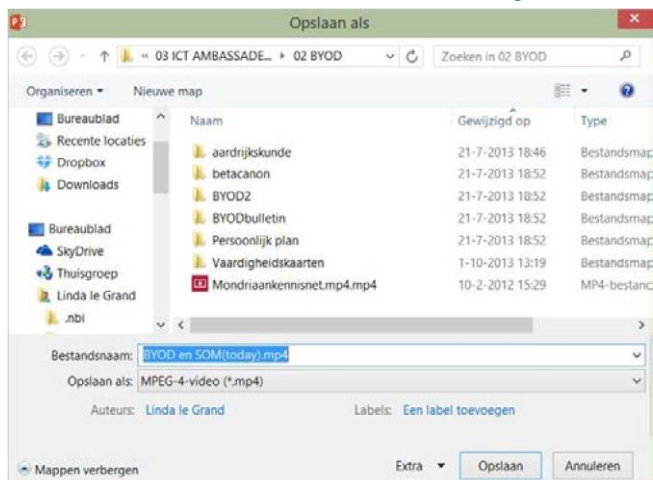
Opslaan als

« 03 ICT AMBASSADE... › 02 BYOD

Zoeken in 02 BYOD

Organiseren ▾ Nieuwe map

Bureaublad
Recente locaties
Dropbox
Downloads

Bureaublad
SkyDrive
Thuisgroep
Linda le Grand
.nbi

| Naam | Gewijzigd op | Type |
|---|---|---|
| aardrijkskunde | 21-7-2013 18:46 | Bestandsmap |
| betacanon | 21-7-2013 18:52 | Bestandsmap |
| BYOD2 | 21-7-2013 18:52 | Bestandsmap |
| BYODbulletin | 21-7-2013 18:52 | Bestandsmap |
| Persoonlijk plan | 21-7-2013 18:52 | Bestandsmap |
| Vaardigheidskaarten | 1-10-2013 13:19 | Bestandsmap |
| Mondriaankennisnet.mp4.mp4 | 10-2-2012 15:29 | MP4-bestanc |

Bestandsnaam: BYOD en SOM(today).mp4

Opslaan als: MPEG-4-video (*.mp4)

Auteurs: Linda le Grand

Labels: Een label toevoegen

Mappen verbergen

Extra ▾

Opslaan

Annuleren